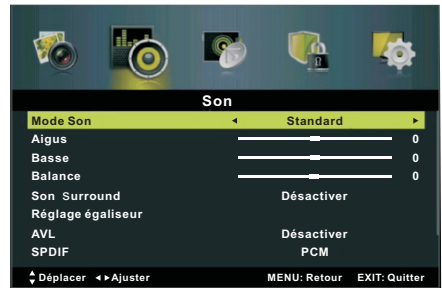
Son

| | |
|---|---|
| Mode Son | ◄ Standard ► |
| Aigus | 0 |
| Basse | 0 |
| Balance | 0 |
| Son Surround | Désactiver |
| Réglage égaliseur | |
| AVL | Désactiver |
| SPDIF | PCM |

Déplacer ◄►Ajuster MENU: Retour EXIT: Quitter